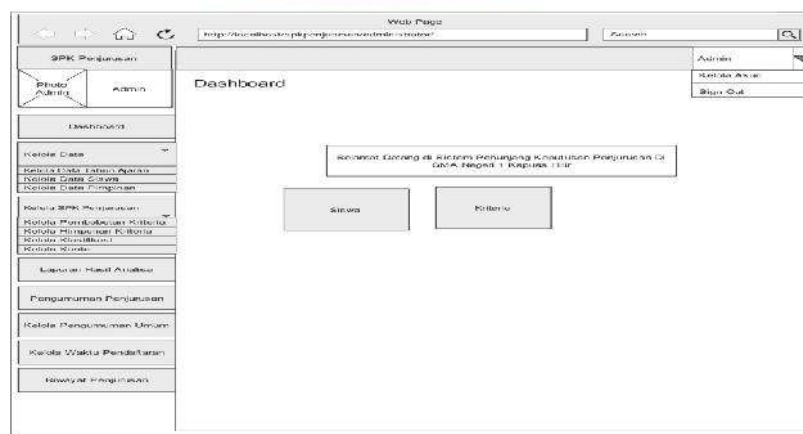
Web Page

http://localhost/spkpenjurusan/admin/home/

Search

SPK Penjurusan

Photo Admin

Admin

Admin

Kelola Akun

Sign Out

Dashboard

Dashboard

Kelola Data

Kelola Data Tahun Ajaran

Kelola Data Siswa

Kelola Data Pimpinan

Kelola SPK Penjurusan

Kelola Pembobotan Kriteria

Kelola Himpunan Kriteria

Kelola Klasifikasi

Kelola Kuota

Laporan Hasil Analisa

Pengumuman Penjurusan

Kelola Pengumuman Umum

Kelola Waktu Pendaftaran

Riwayat Penjurusan

Selamat Datang di Sistem Pendukung Keputusan Penjurusan Di SMA Negeri 1 Kapuas Hilir

Siswa

Kriteria